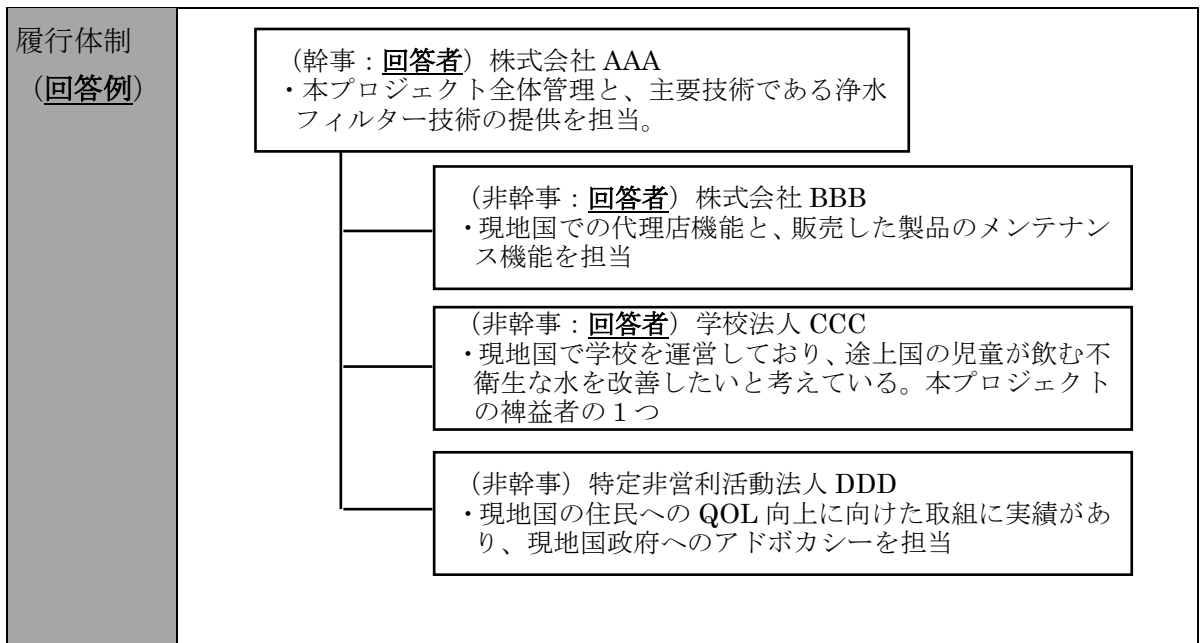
履行体制
（回答例）

（幹事：回答者）株式会社 AAA
・本プロジェクト全体管理と、主要技術である浄水フィルター技術の提供を担当。

（非幹事：回答者）株式会社 BBB
・現地国での代理店機能と、販売した製品のメンテナンス機能を担当

（非幹事：回答者）学校法人 CCC
・現地国で学校を運営しており、途上国の児童が飲む不衛生な水を改善したいと考えている。本プロジェクトの裨益者の１つ

（非幹事）特定非営利活動法人 DDD
・現地国の住民への QOL 向上に向けた取組に実績があり、現地国政府へのアドボカシーを担当